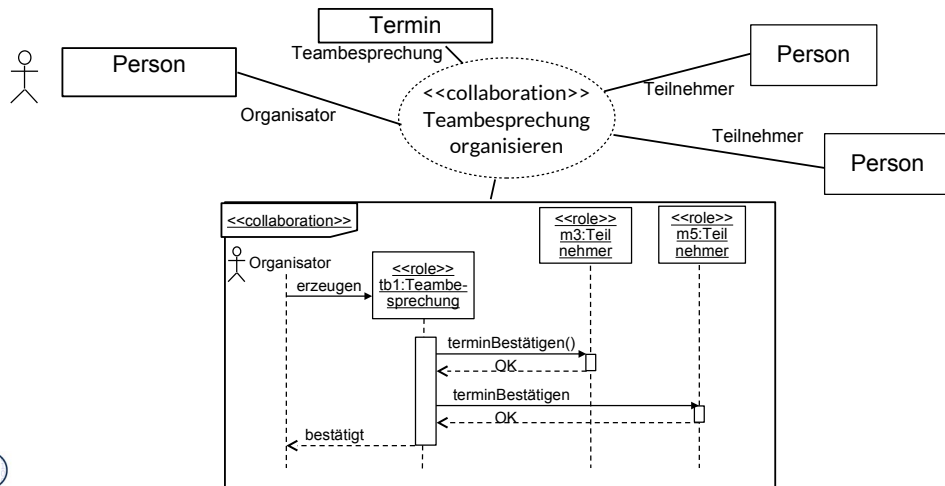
Termin

Teambesprechung

Person

Person

Teilnehmer

<<collaboration>> Teambesprechung organisieren

Organisator

Teilnehmer

Person

<<collaboration>>

<<role>> m3:Teil nehmer

<<role>> m5:Teil nehmer

Organisator

<<role>> tb1:Teambesprechung

erzeugen

terminBestätigen()

OK

terminBestätigen

OK

bestätigt